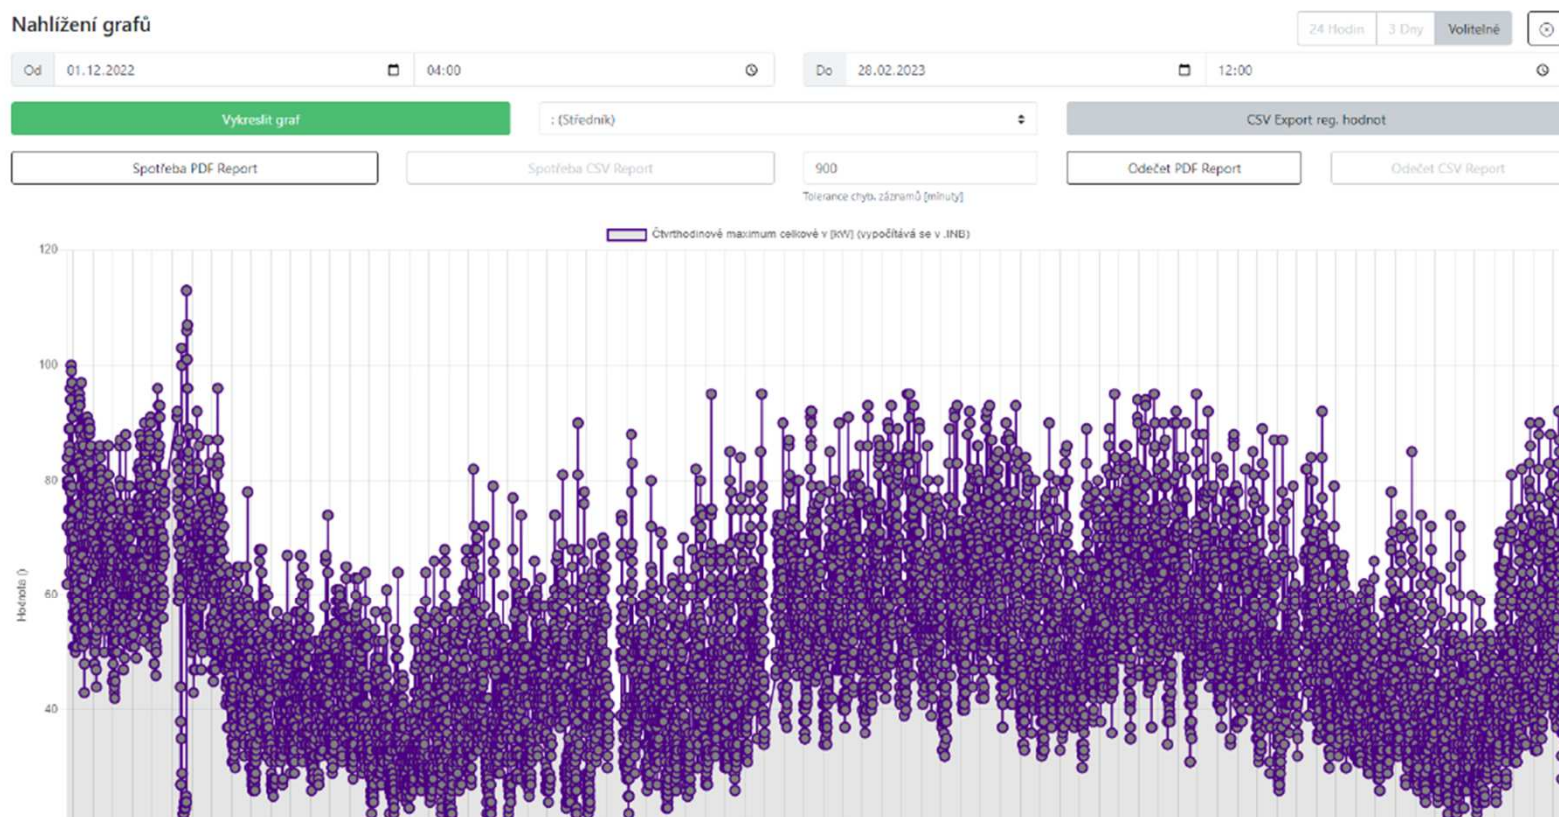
Nahlížení grafů

24 Hodin | 3 Dny | Volitelné

Od 01.12.2022 04:00

Do 28.02.2023 12:00

Vykreslit graf

; (Středník)

CSV Export reg. hodnot

Spotřeba PDF Report

Spotřeba CSV Report

900

Tolerance chyb. záznamů [minuty]

Odečet PDF Report

Odečet CSV Report

Čtvrthodinové maximum celkové v [kW] (vypočítává se v .INB)

120

100

80

60

40

Hodnota ()